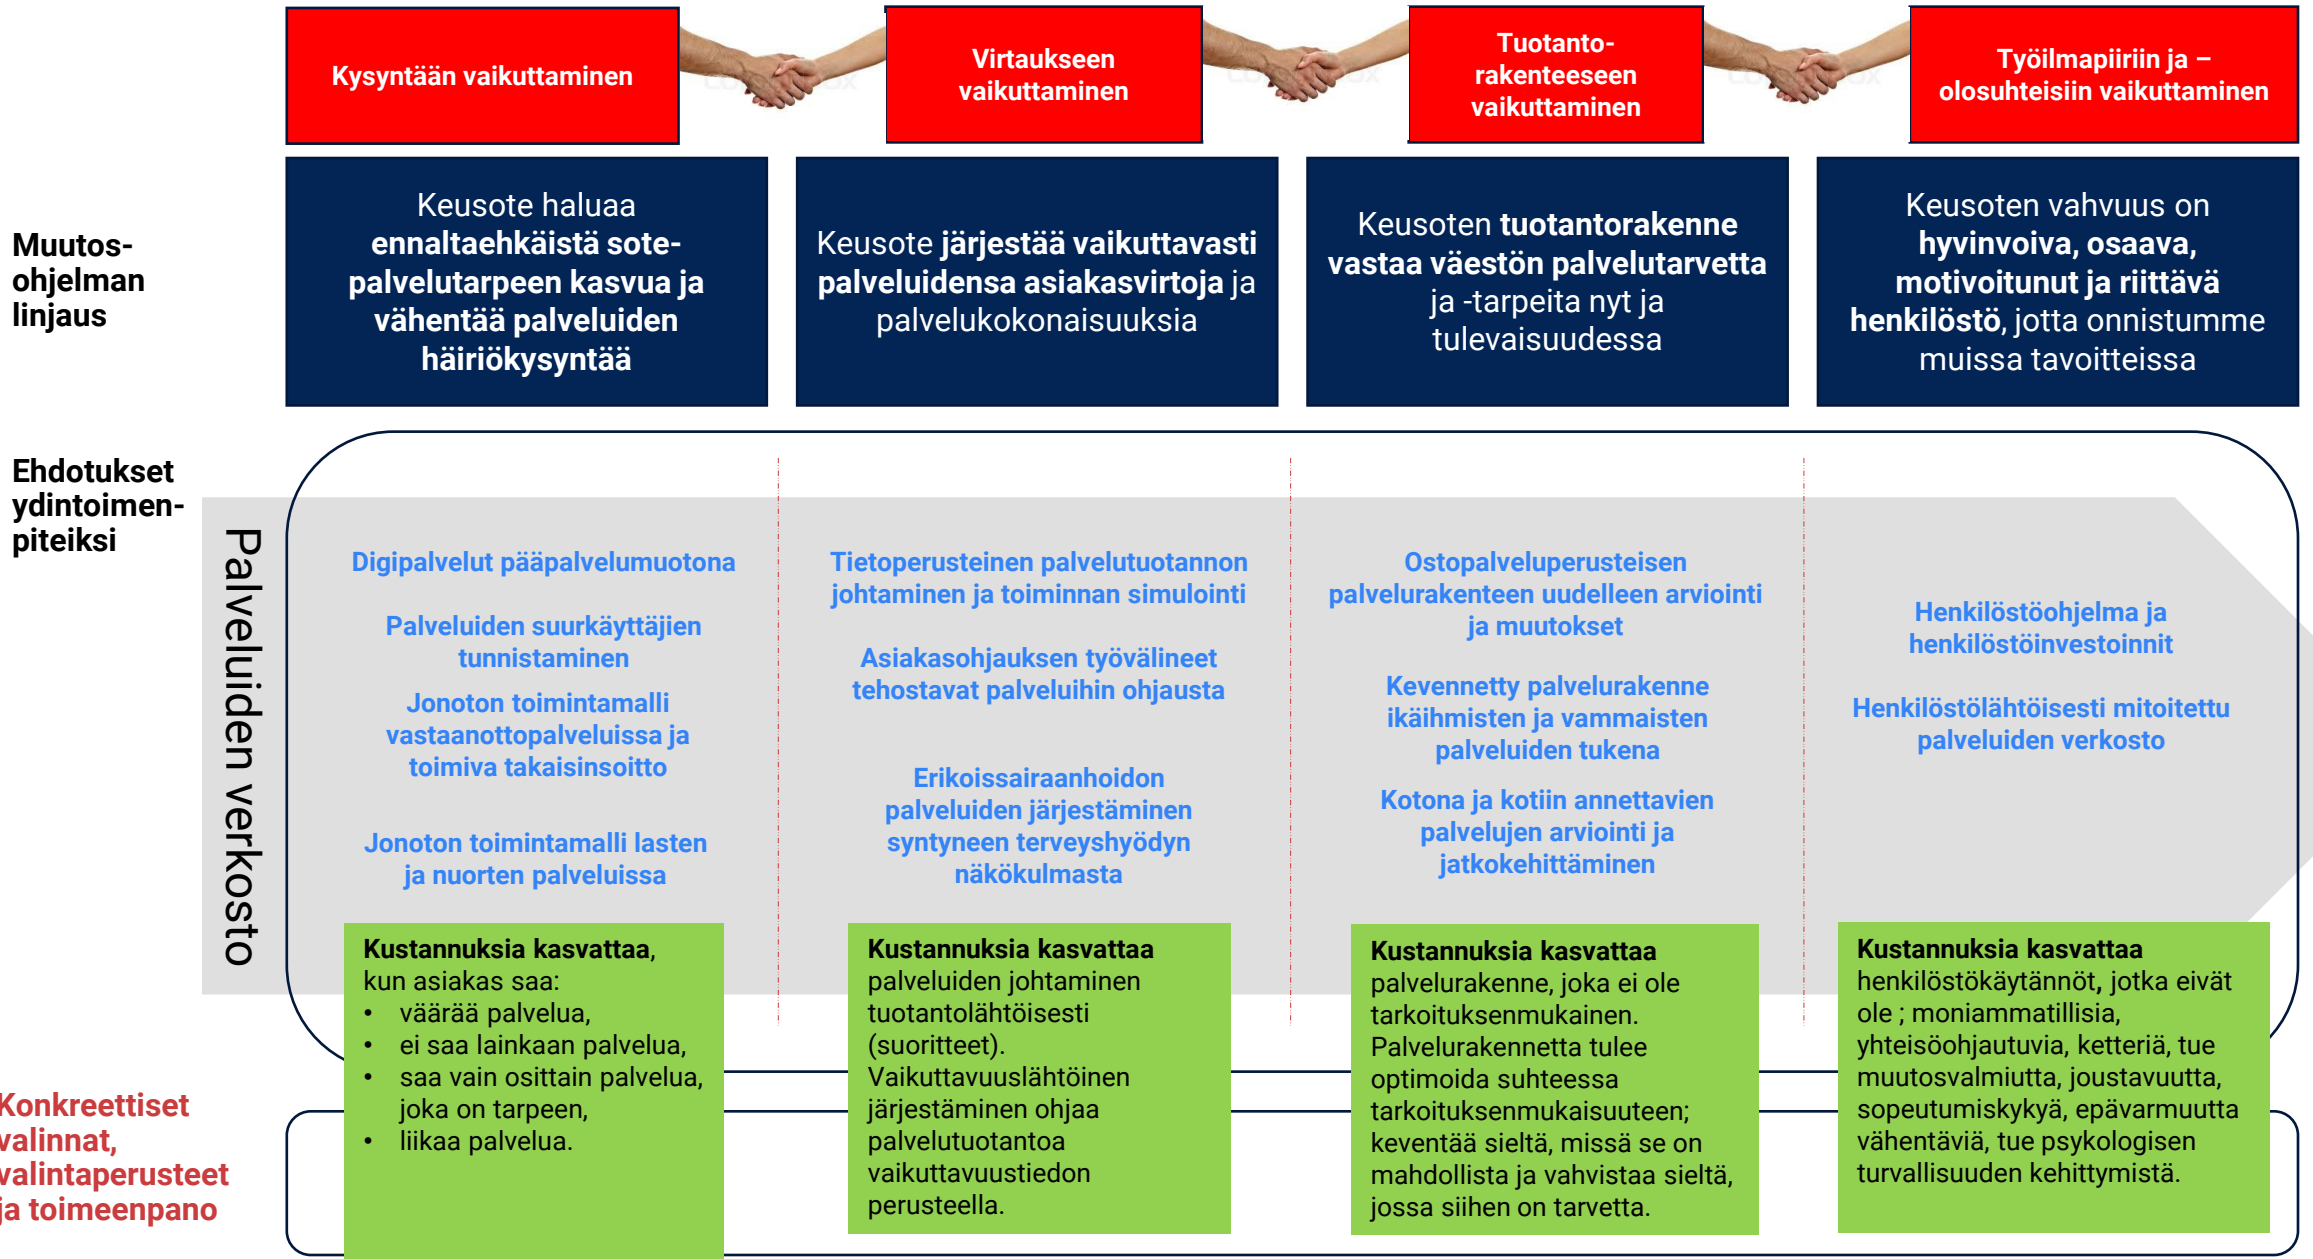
Kysyntään vaikuttaminen

Virtaukseen vaikuttaminen

Tuotanto-rakenteeseen vaikuttaminen

Työilmapiiriin ja –olosuhteisiin vaikuttaminen

Muutos-ohjelman linjaus

Keusote haluaa ennaltaehkäistä sote-palvelutarpeen kasvua ja vähentää palveluiden häiriökysyntää

Keusote järjestää vaikuttavasti palveluidensa asiakasvirtoja ja palvelukokonaisuuksia

Keusoten tuotantorakenne vastaa väestön palvelutarvetta ja -tarpeita nyt ja tulevaisuudessa

Keusoten vahvuus on hyvinvoiva, osaava, motivoitunut ja riittävä henkilöstö, jotta onnistumme muissa tavoitteissa

Ehdotukset ydintoimen-piteiksi

Palveluiden verkosto

Digipalvelut pääpalvelumuotona

Palveluiden suurkäyttäjien tunnistaminen

Jonoton toimintamalli vastaanottopalveluissa ja toimiva takaisinsoitto

Jonoton toimintamalli lasten ja nuorten palveluissa

Tietoperusteinen palvelutuotannon johtaminen ja toiminnan simulointi

Asiakasohjauksen työvälineet tehostavat palveluihin ohjausta

Erikoissairaanhoidon palveluiden järjestäminen syntyneen terveyshyödyn näkökulmasta

Ostopalveluperusteisen palvelurakenteen uudelleen arviointi ja muutokset

Kevennetty palvelurakenne ikäihmisten ja vammaisten palveluiden tukena

Kotona ja kotiin annettavien palvelujen arviointi ja jatkokehittäminen

Henkilöstöohjelma ja henkilöstöinvestoinnit

Henkilöstölähtöisesti mitoitettu palveluiden verkosto

Konkreettiset valinnat, valintaperusteet ja toimeenpano

Kustannuksia kasvattaa, kun asiakas saa:
• väärää palvelua,
• ei saa lainkaan palvelua,
• saa vain osittain palvelua, joka on tarpeen,
• liikaa palvelua.

Kustannuksia kasvattaa palveluiden johtaminen tuotantolähtöisesti (suoritteet). Vaikuttavuuslähtöinen järjestäminen ohjaa palvelutuotantoa vaikuttavuustiedon perusteella.

Kustannuksia kasvattaa palvelurakenne, joka ei ole tarkoituksenmukainen. Palvelurakennetta tulee optimoida suhteessa tarkoituksenmukaisuuteen; keventää sieltä, missä se on mahdollista ja vahvistaa sieltä, jossa siihen on tarvetta.

Kustannuksia kasvattaa henkilöstökäytännöt, jotka eivät ole ; moniammatillisia, yhteisöohjautuvia, ketteriä, tue muutosvalmiutta, joustavuutta, sopeutumiskykyä, epävarmuutta vähentäviä, tue psykologisen turvallisuuden kehittymistä.